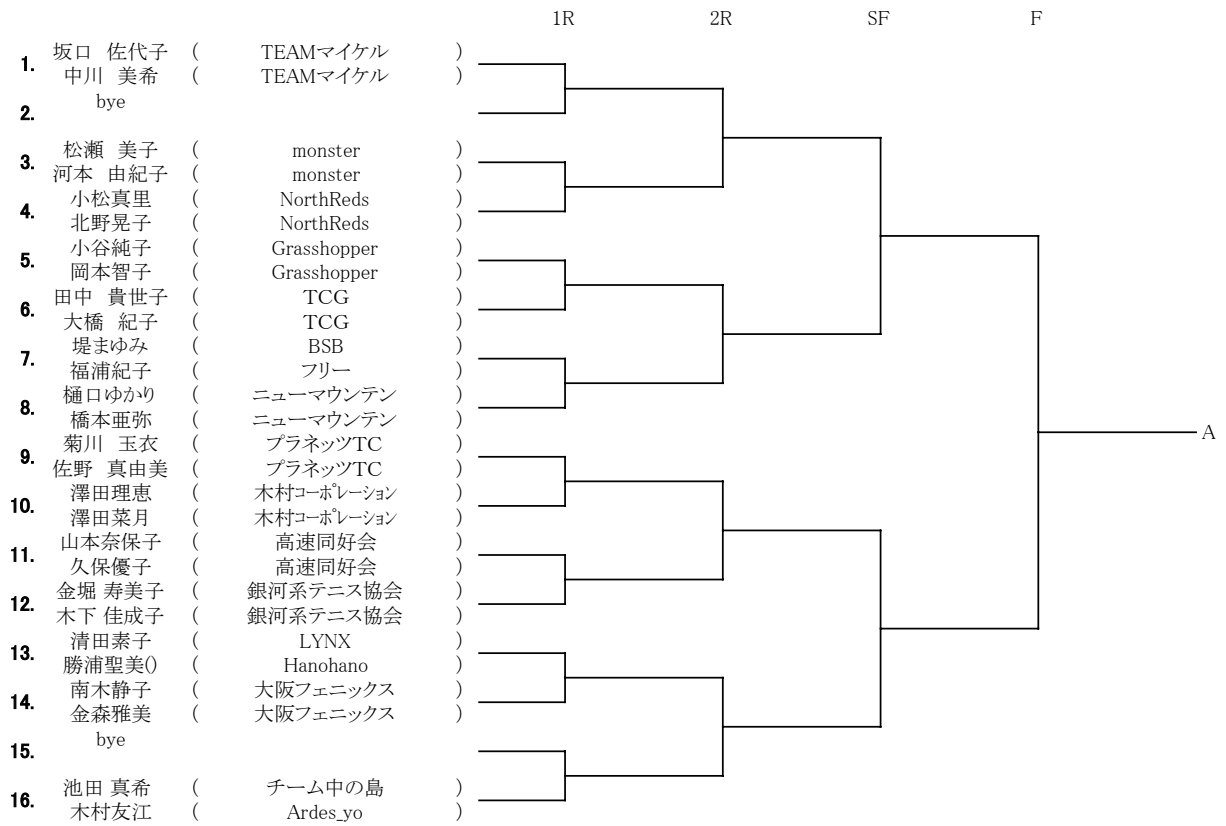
1R 2R SF F

1. 坂口 佐代子 ( TEAMマイケル )
中川 美希 ( TEAMマイケル )

2. bye

3. 松瀬 美子 ( monster )
河本 由紀子 ( monster )

4. 小松真里 ( NorthReds )
北野晃子 ( NorthReds )

5. 小谷純子 ( Grasshopper )
岡本智子 ( Grasshopper )

6. 田中 貴世子 ( TCG )
大橋 紀子 ( TCG )

7. 堤まゆみ ( BSB )
福浦紀子 ( フリー )

8. 樋口ゆかり ( ニューマウンテン )
橋本亜弥 ( ニューマウンテン )

9. 菊川 玉衣 ( プラネッツTC )
佐野 真由美 ( プラネッツTC )

10. 澤田理恵 ( 木村コーポレーション )
澤田菜月 ( 木村コーポレーション )

11. 山本奈保子 ( 高速同好会 )
久保優子 ( 高速同好会 )

12. 金堀 寿美子 ( 銀河系テニス協会 )
木下 佳成子 ( 銀河系テニス協会 )

13. 清田素子 ( LYNX )
勝浦聖美() ( Hanohano )

14. 南木静子 ( 大阪フェニックス )
金森雅美 ( 大阪フェニックス )

15. bye

16. 池田 真希 ( チーム中の島 )
木村友江 ( Ardes_yo )

A